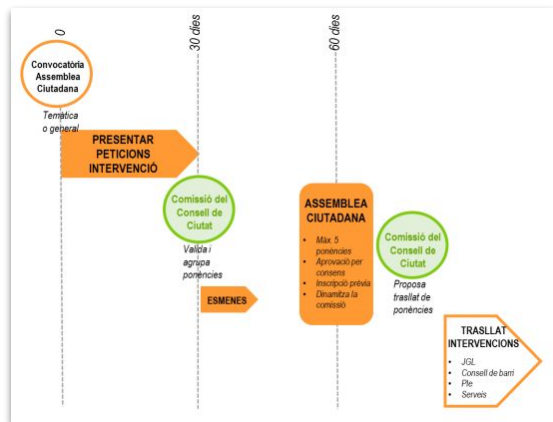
0

30 dies

60 dies

Convocatòria Assemblea Ciutadana

Temàtica o general

PRESENTAR PETICIONS INTERVENCIÓ

Comissió del Consell de Ciutat

Valida i agrupa ponències

ESMENES

ASSEMBLEA CIUTADANA

- Màx 5 ponències
- Aprovació per consens
- Inscripció prèvia
- Dinamitza la comissió

Comissió del Consell de Ciutat

Proposa trasllat de ponències

TRASLLAT INTERVENCIONS

- JGL
- Consell de barri
- Ple
- Serveis